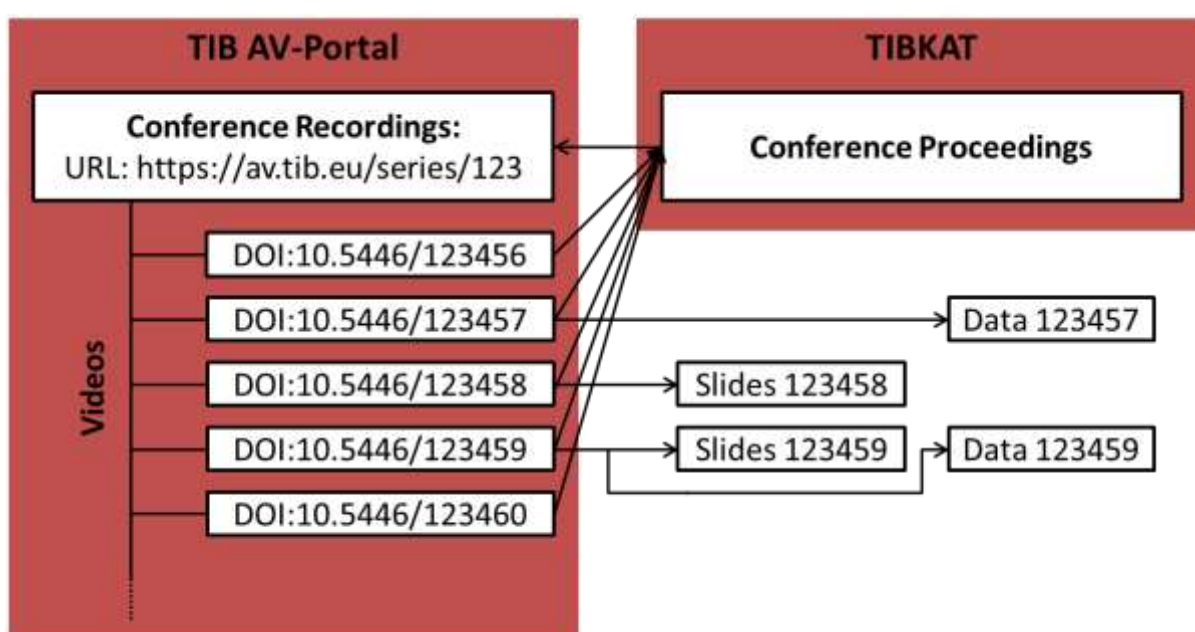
TIB AV-Portal

Conference Recordings:
URL: https://av.tib.eu/series/123

Videos

DOI:10.5446/123456

DOI:10.5446/123457

DOI:10.5446/123458

DOI:10.5446/123459

DOI:10.5446/123460

TIBKAT

Conference Proceedings

Data 123457

Slides 123458

Slides 123459

Data 123459